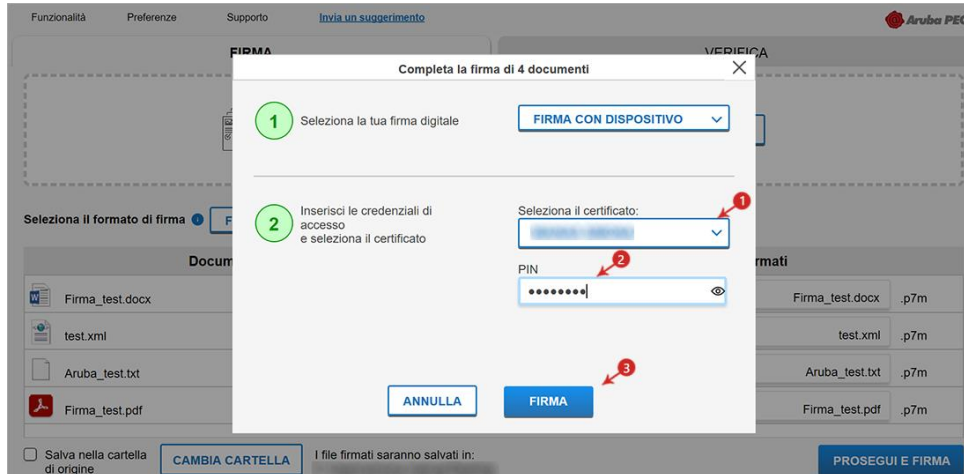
Funzionalità Preferenze Supporto Invia un suggerimento

Aruba PEC

FIRMA

VERIFICA

Completa la firma di 4 documenti

1 Seleziona la tua firma digitale

FIRMA CON DISPOSITIVO

2 Inserisci le credenziali di accesso e seleziona il certificato

Seleziona il certificato:

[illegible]

PIN

••••••••

ANNULLA

FIRMA

Seleziona il formato di firma

Docum

rmati

Firma_test.docx

Firma_test.docx .p7m

test.xml

test.xml .p7m

Aruba_test.txt

Aruba_test.txt .p7m

Firma_test.pdf

Firma_test.pdf .p7m

Salva nella cartella di origine

CAMBIA CARTELLA

I file firmati saranno salvati in:

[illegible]

PROSEGUI E FIRMA